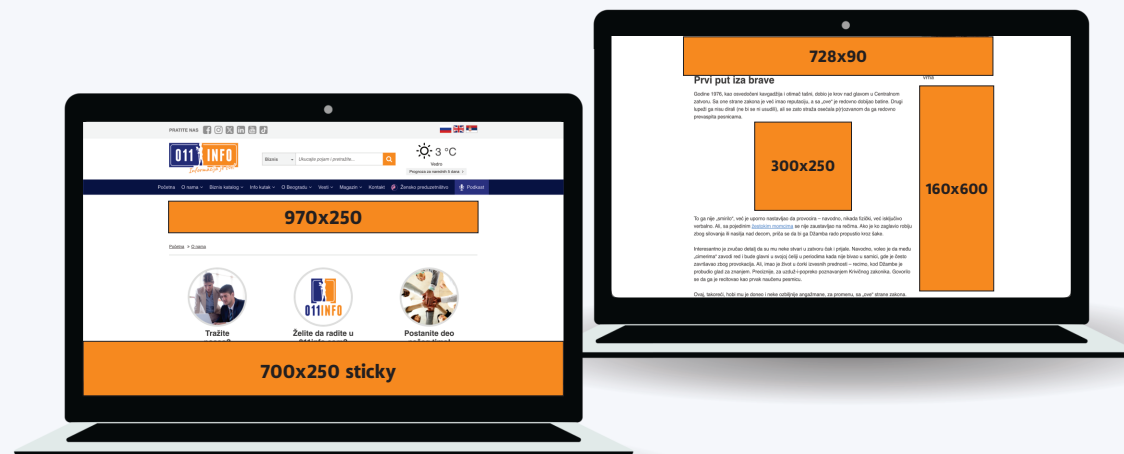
PRATITE NAS

011 INFO

Informacija je sve

Biznis

Ukucajte pojam i pretražite...

3 °C

Vedro

Prognoza za narednih 5 dana

Početna O nama Biznis katalog Info kutak O Beogradu Vesti Magazin Kontakt Ženska preduzetništvo Podkast

970x250

Početna > O nama

Tražite

Želite da radite u 011info.com?

Postanite deo

700x250 sticky

728x90

Prvi put iza brave

Godine 1976, kao osvedočeni kavgadžija i olimač batini, dobio je krov nad glavom u Centralnom zatvoru. Sa one strane zakona je već imao reputaciju, a sa „ove" je redovno dobijao batine. Drugi ljudi ga nisu dirali (ne bi se ni usudili), ali se zato straža osećala pozvanom da ga redovno prevaspita pesnicama.

300x250

160x600

To ga nije „smirilo", već je uporno nastavljao da provocira – navodno, nikada fizički, već isključivo verbalno. Ali, sa pojedinim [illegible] se nije zaustavljao na rečima. Ako je ko zaglavio robiju zbog silovanja ili nasilja nad decom, priča se da bi ga Džamba rado propustio kroz šake.

Interesantno je značao detalj da su mu neke okvari u zatvoru čak i prijale. Navodno, volee je da medu „cimerima" zavodi red i bude glavni u svojoj ćeliji u periodima kada nije bivao u samici, gde je često završavao zbog provokacija. Ali, imao je život u čorki izvesnih prednosti – recimo, kod Džambe je probudio glad za znanjem. Prećiznije, za uzbuđ-n-popreko poznavanjem Krivičnog zakonika. Govorio se da ga je recitovao kao prvak naučenu pesmicu.

Ovaj, takođe, hobi mu je donec i neke ozbiljnije angažmane, za promenu, sa „ove" strane zakona.